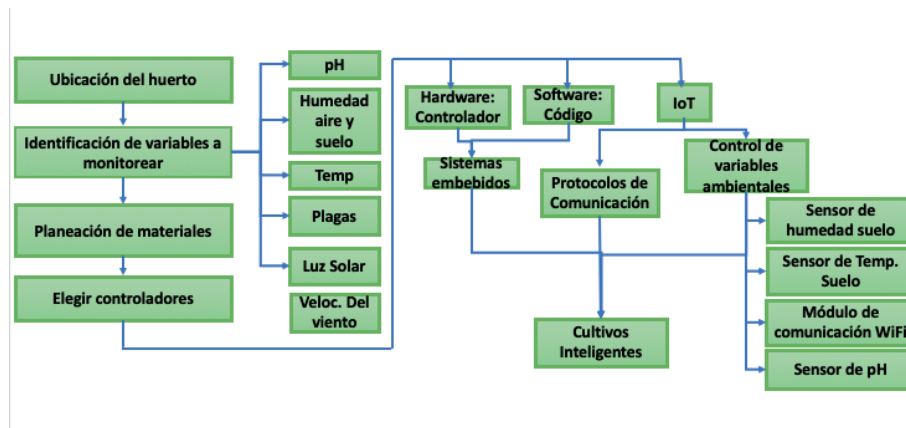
Ubicación del huerto

Identificación de variables a monitorear

Planeación de materiales

Elegir controladores

pH

Humedad aire y suelo

Temp

Plagas

Luz Solar

Veloc. Del viento

Hardware: Controlador

Software: Código

IoT

Sistemas embebidos

Protocolos de Comunicación

Control de variables ambientales

Sensor de humedad suelo

Sensor de Temp. Suelo

Módulo de comunicación WiFi

Sensor de pH

Cultivos Inteligentes